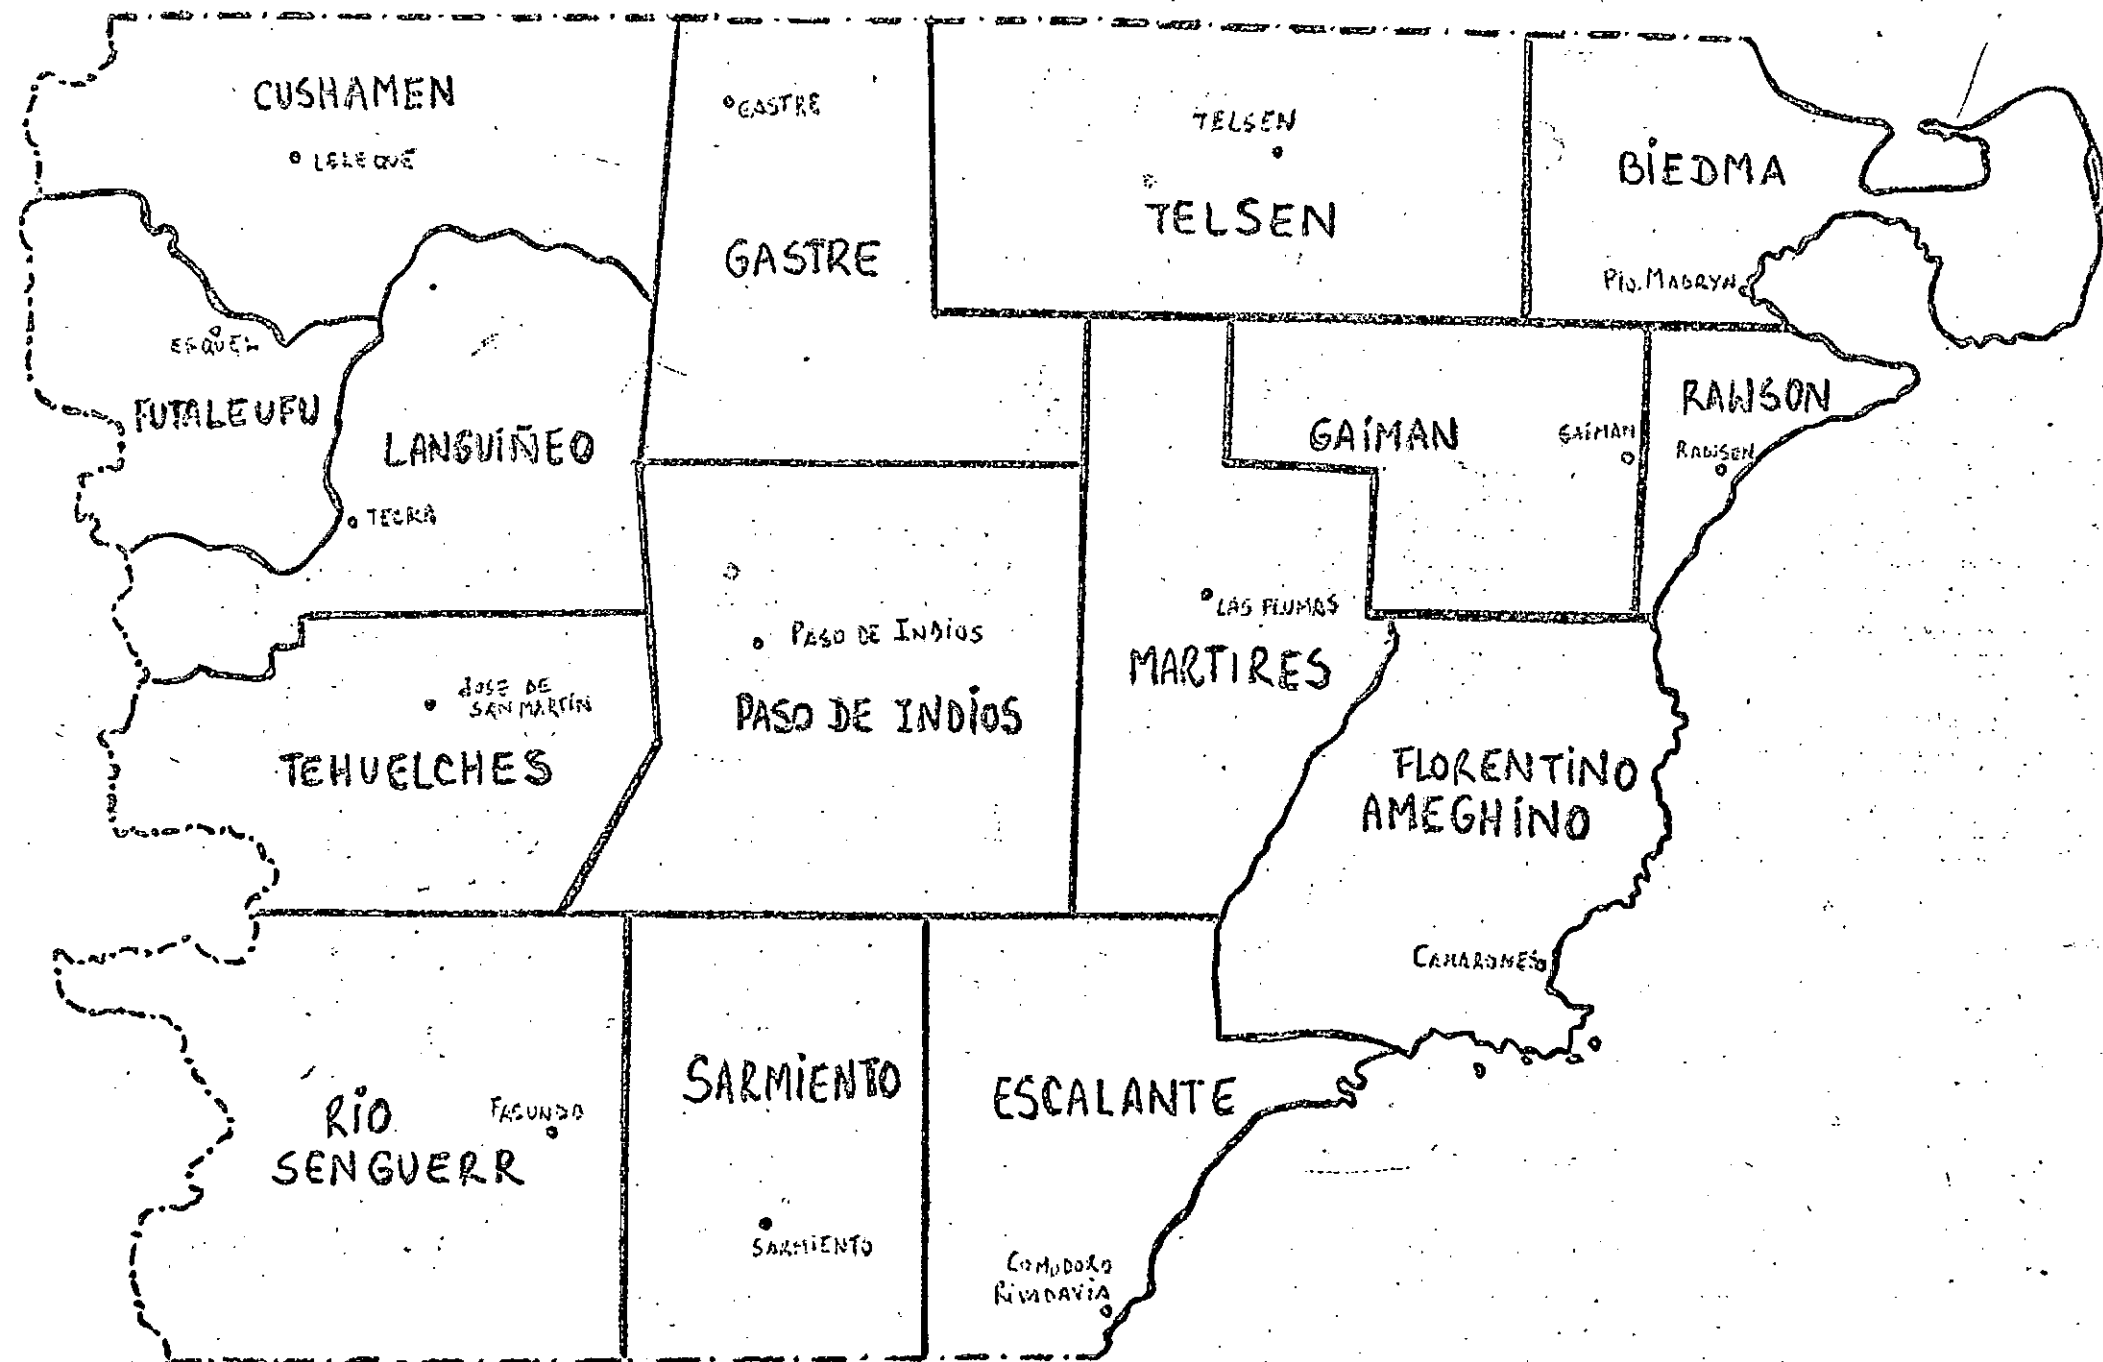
CUSHAMEN
LELEQUE
GASTRE
GASTRE
TELSEN
TELSEN
BIEDMA
PTO. MADRYN
ESQUEL
FUTALEUFU
LANGUIÑEO
TECKA
GAIMAN
GAIMAN
RAWSON
RAWSON
PASO DE INDIOS
PASO DE INDIOS
LAS PLUMAS
MARTIRES
JOSE DE SAN MARTIN
TEHUELCHES
FLORENTINO AMEGHINO
CAMARONES
SARMIENTO
ESCALANTE
RIO SENGUERR
FACUNDO
SARMIENTO
COMODORO RIVADAVIA